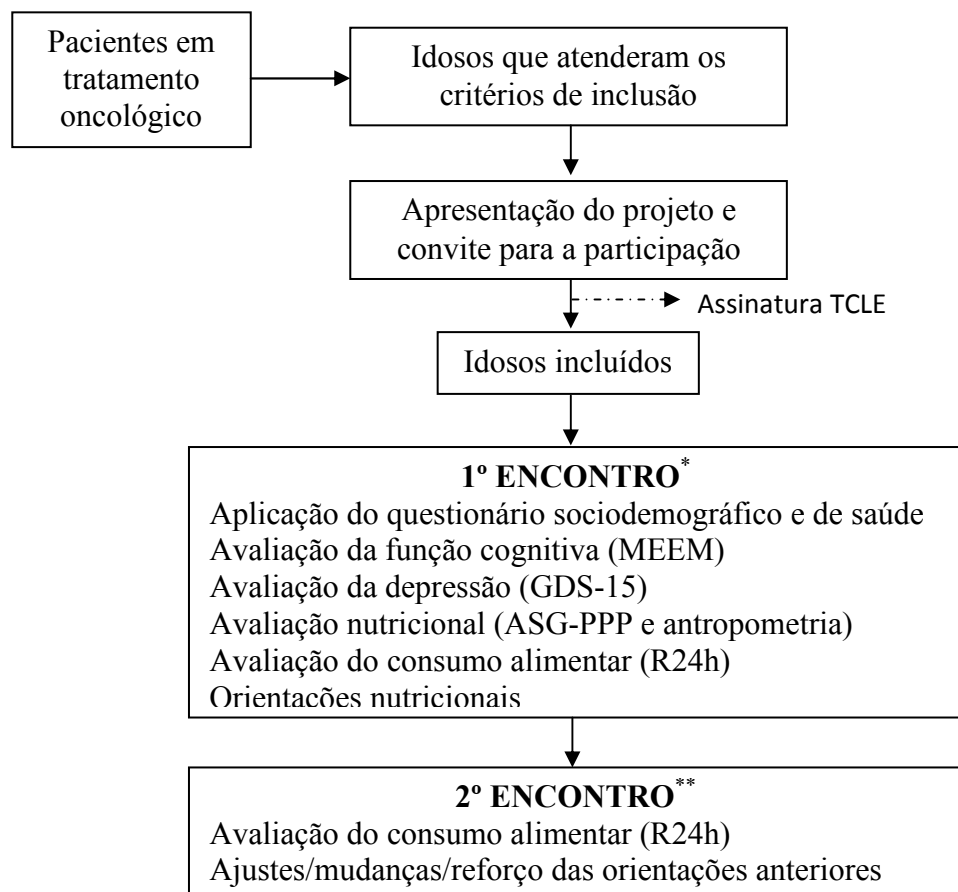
Pacientes em tratamento oncológico

Idosos que atenderam os critérios de inclusão

Apresentação do projeto e convite para a participação

Assinatura TCLE

Idosos incluídos

1º ENCONTRO*
Aplicação do questionário sociodemográfico e de saúde
Avaliação da função cognitiva (MEEM)
Avaliação da depressão (GDS-15)
Avaliação nutricional (ASG-PPP e antropometria)
Avaliação do consumo alimentar (R24h)
Orientações nutricionais

2º ENCONTRO**
Avaliação do consumo alimentar (R24h)
Ajustes/mudanças/reforço das orientações anteriores